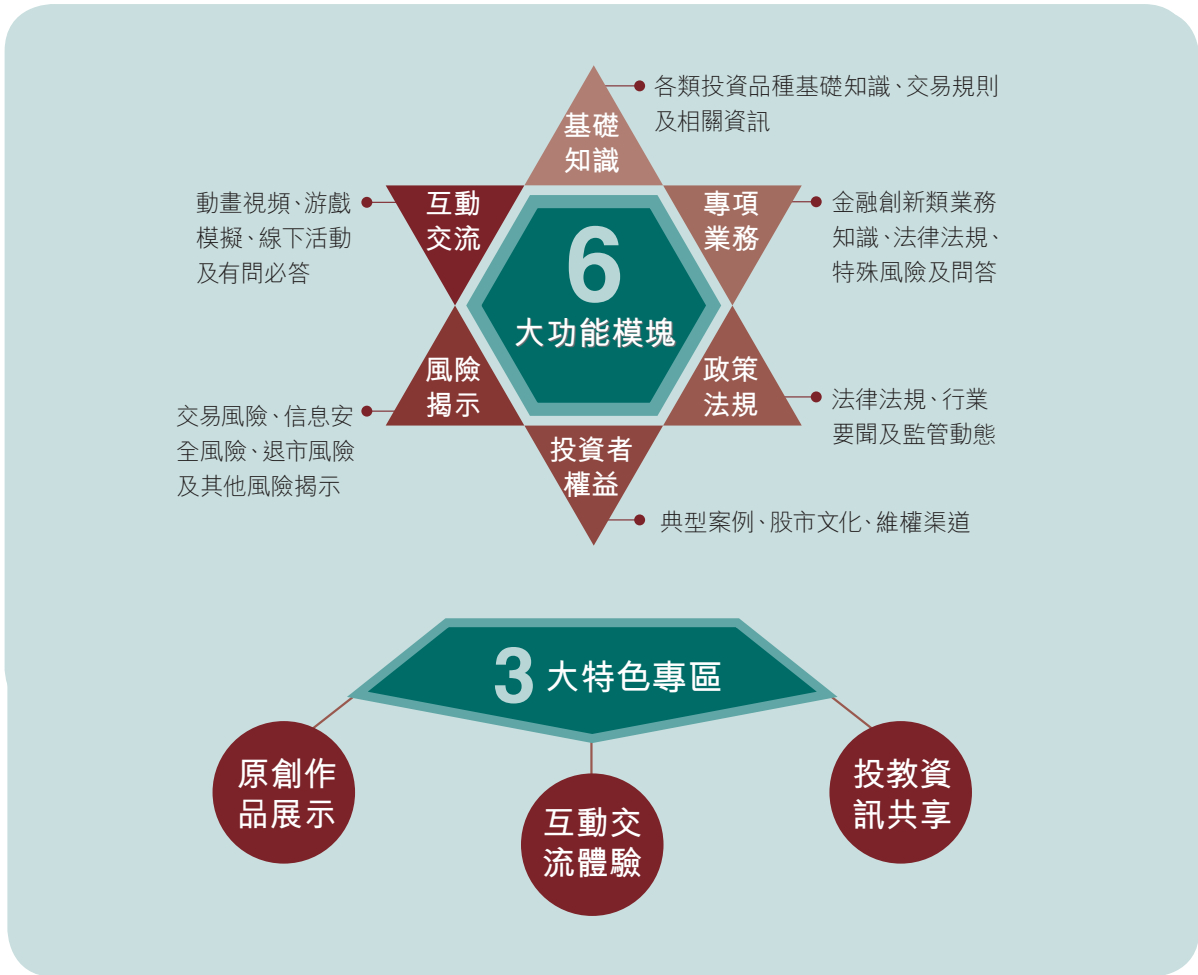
基礎知識

各類投資品種基礎知識、交易規則及相關資訊

互動交流

動畫視頻、游戲模擬、線下活動及有問必答

專項業務

金融創新類業務知識、法律法規、特殊風險及問答

6
大功能模塊

風險揭示

交易風險、信息安全風險、退市風險及其他風險揭示

政策法規

法律法規、行業要聞及監管動態

投資者權益

典型案例、股市文化、維權渠道

3 大特色專區

原創作品展示

互動交流體驗

投教資訊共享